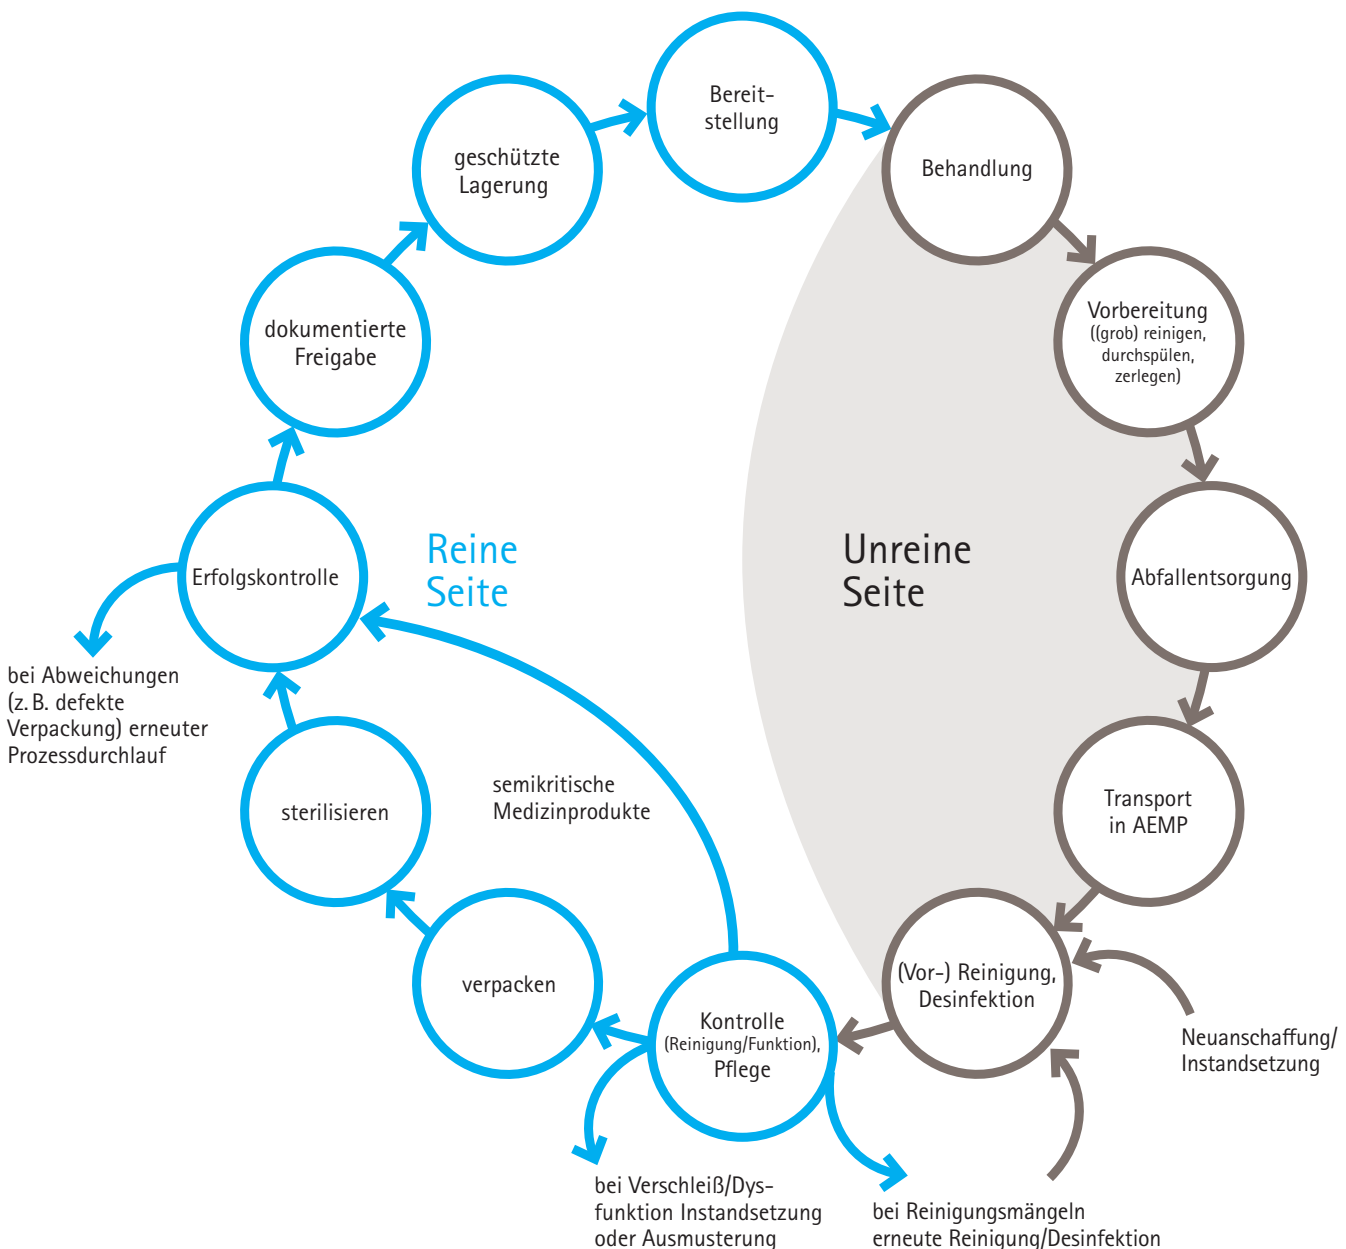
Bereitstellung

Behandlung

Vorbereitung
((grob) reinigen, durchspülen, zerlegen)

Abfallentsorgung

Transport in AEMP

(Vor-) Reinigung, Desinfektion

Neuanschaffung/ Instandsetzung

bei Reinigungsmängeln erneute Reinigung/Desinfektion

Kontrolle
(Reinigung/Funktion),
Pflege

bei Verschleiß/Dysfunktion Instandsetzung oder Ausmusterung

verpacken

sterilisieren

Erfolgskontrolle

bei Abweichungen (z. B. defekte Verpackung) erneuter Prozessdurchlauf

dokumentierte Freigabe

geschützte Lagerung

Reine Seite

Unreine Seite

semikritische Medizinprodukte